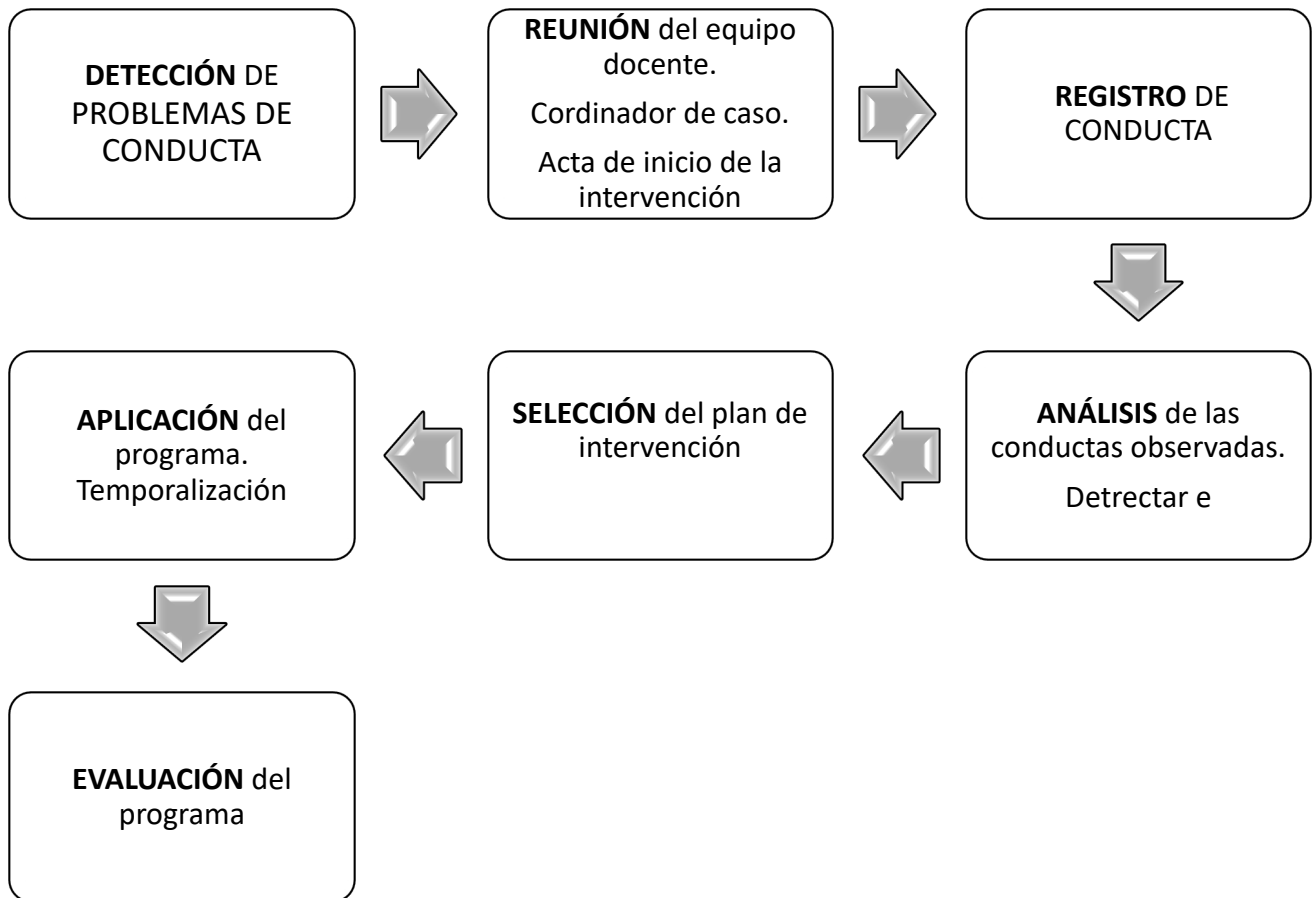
DETECCIÓN DE PROBLEMAS DE CONDUCTA

REUNIÓN del equipo docente.

Cordinador de caso.

Acta de inicio de la intervención

REGISTRO DE CONDUCTA

ANÁLISIS de las conductas observadas.

Detrectar e

SELECCIÓN del plan de intervención

APLICACIÓN del programa. Temporalización

EVALUACIÓN del programa